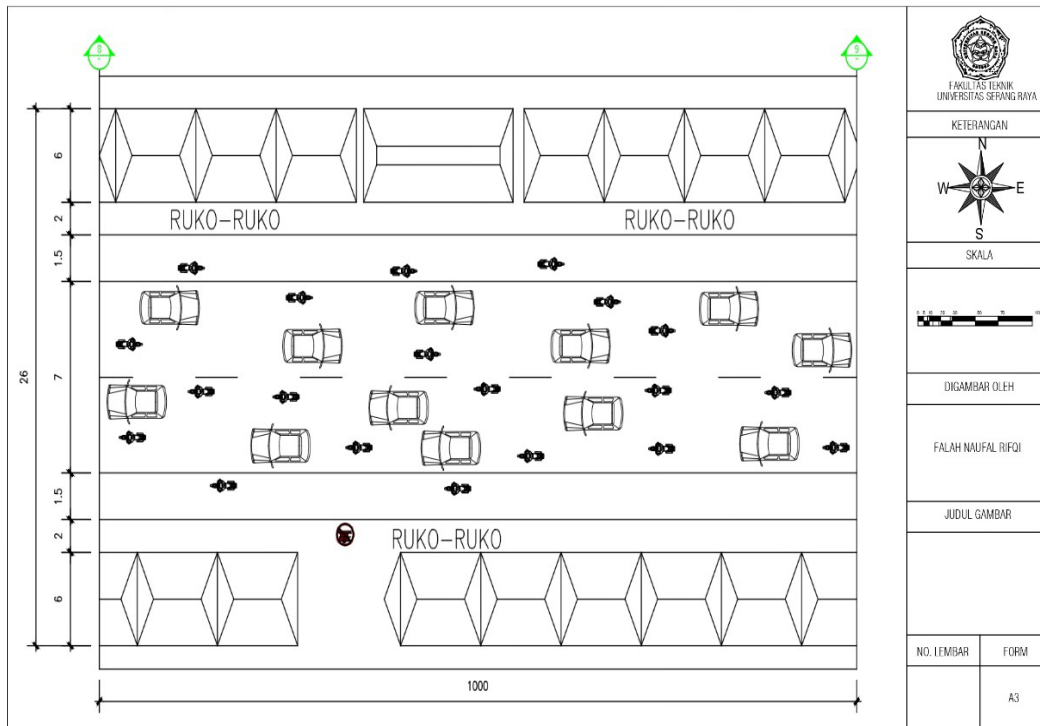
RUKO-RUKO

RUKO-RUKO

RUKO-RUKO

26

6

2

1.5

7

1.5

2

6

1000

FAKULTAS TEKNIK
UNIVERSITAS SERANG RAYA

KETERANGAN

N
W
E
S

SKALA

DIGAMBAR OLEH

FALAH NAUFAL RIFQI

JUDUL GAMBAR

| NO. LEMBAR | FORM |
|---|---|
| | A3 |